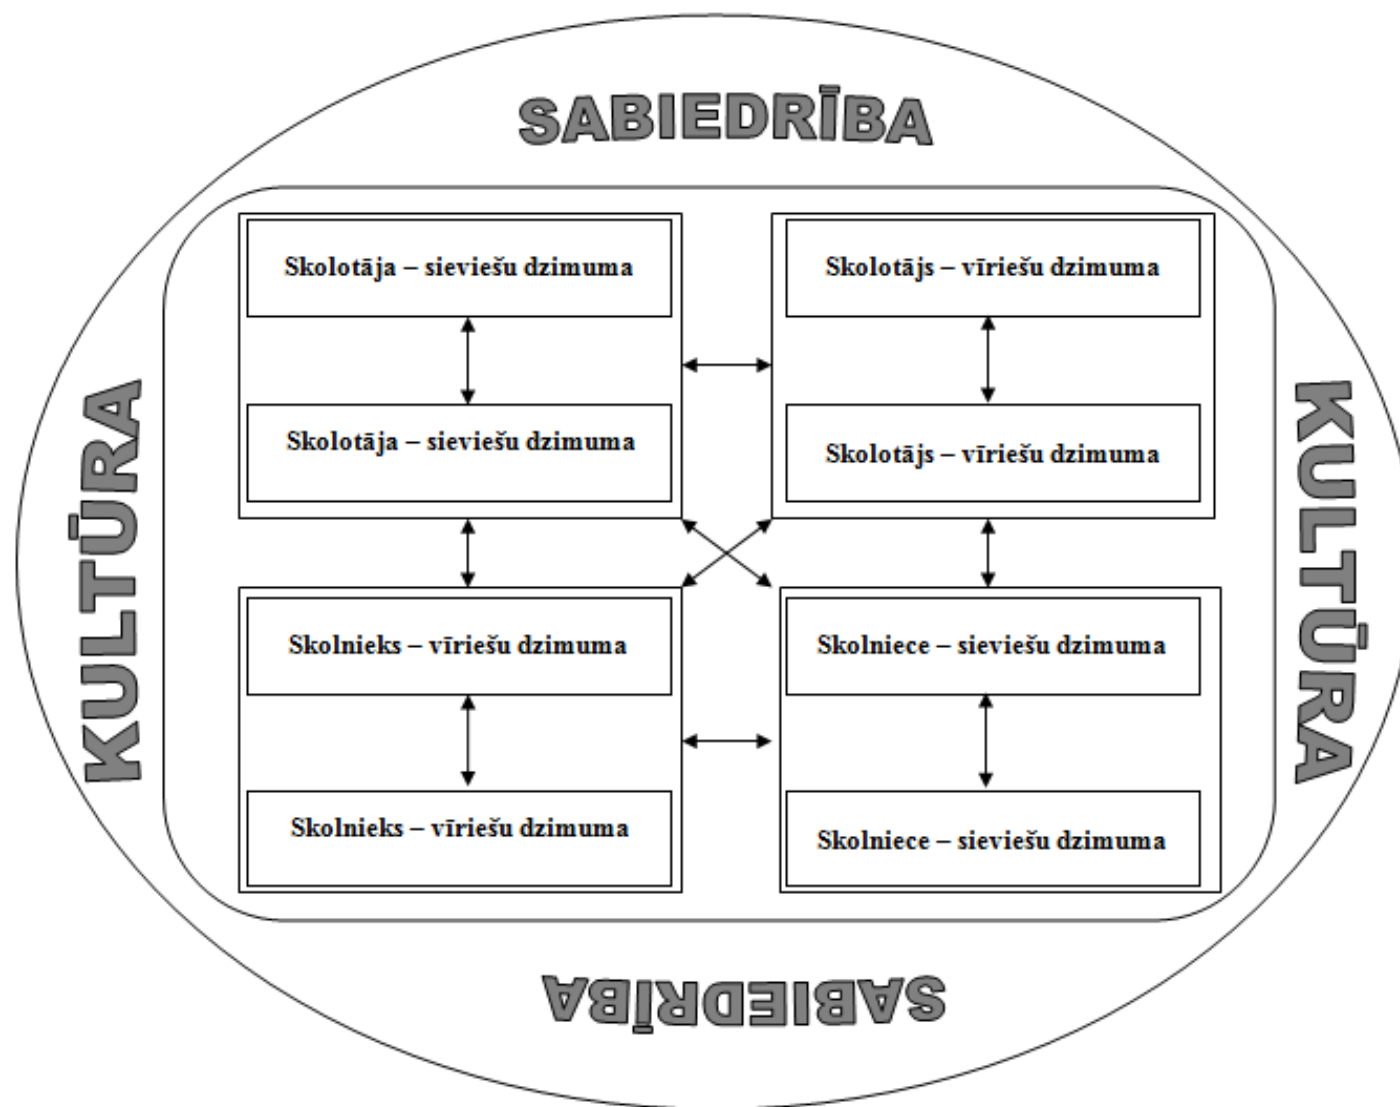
SABIEDRĪBA

KULTŪRA

Skolotāja – sieviešu dzimuma

Skolotāja – sieviešu dzimuma

Skolotājs – vīriešu dzimuma

Skolotājs – vīriešu dzimuma

Skolnieks – vīriešu dzimuma

Skolnieks – vīriešu dzimuma

Skolniece – sieviešu dzimuma

Skolniece – sieviešu dzimuma

KULTŪRA

SABIEDRĪBA